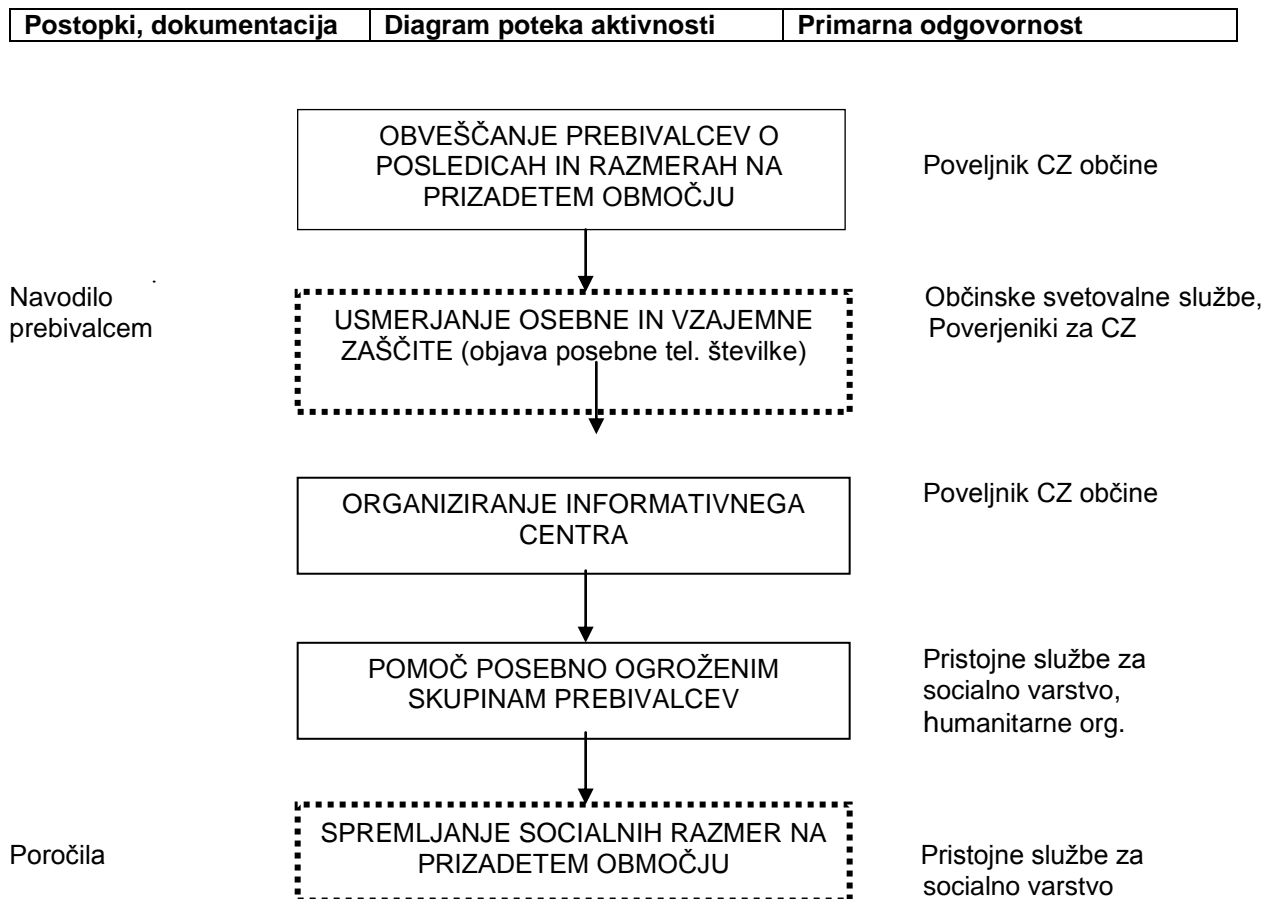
| Postopki, dokumentacija | Diagram poteka aktivnosti | Primarna odgovornost |
|---|---|---|

OBVEŠČANJE PREBIVALCEV O POSLEDICAH IN RAZMERAH NA PRIZADETEM OBMOČJU

Poveljnik CZ občine

Navodilo prebivalcem

USMERJANJE OSEBNE IN VZAJEMNE ZAŠČITE (objava posebne tel. številke)

Občinske svetovalne službe, Poverjeniki za CZ

ORGANIZIRANJE INFORMATIVNEGA CENTRA

Poveljnik CZ občine

POMOČ POSEBNO OGROŽENIM SKUPINAM PREBIVALCEV

Pristojne službe za socialno varstvo, humanitarne org.

Poročila

SPREMLJANJE SOCIALNIH RAZMER NA PRIZADETEM OBMOČJU

Pristojne službe za socialno varstvo